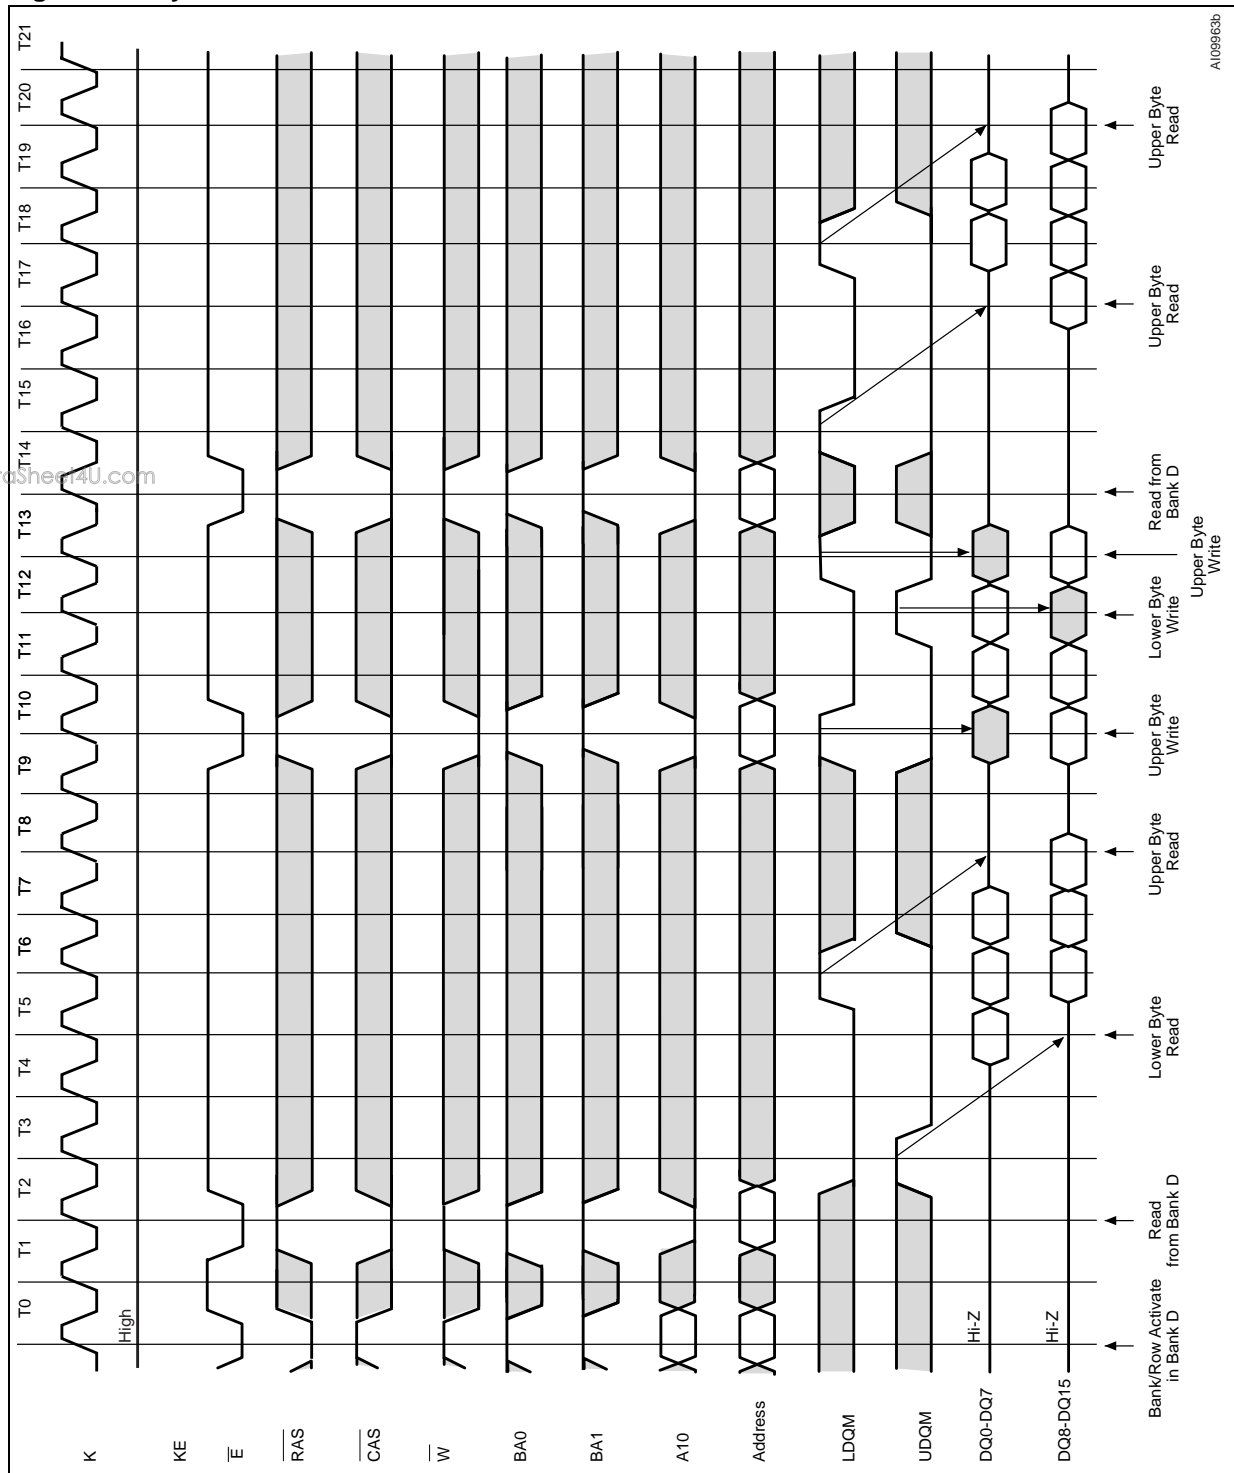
T0 T1 T2 T3 T4 T5 T6 T7 T8 T9 T10 T11 T12 T13 T14 T15 T16 T17 T18 T19 T20 T21

AI09963b

K
KE
$\overline{E}$
$\overline{RAS}$
$\overline{CAS}$
$\overline{W}$
BA0
BA1
A10
Address
LDQM
UDQM
DQ0-DQ7
DQ8-DQ15

High
Hi-Z
Hi-Z

Bank/Row Activate in Bank D
Read from Bank D
Lower Byte Read
Upper Byte Read
Upper Byte Write
Lower Byte Write
Upper Byte Write
Read from Bank D
Upper Byte Read
Upper Byte Read

aSheet4U.com